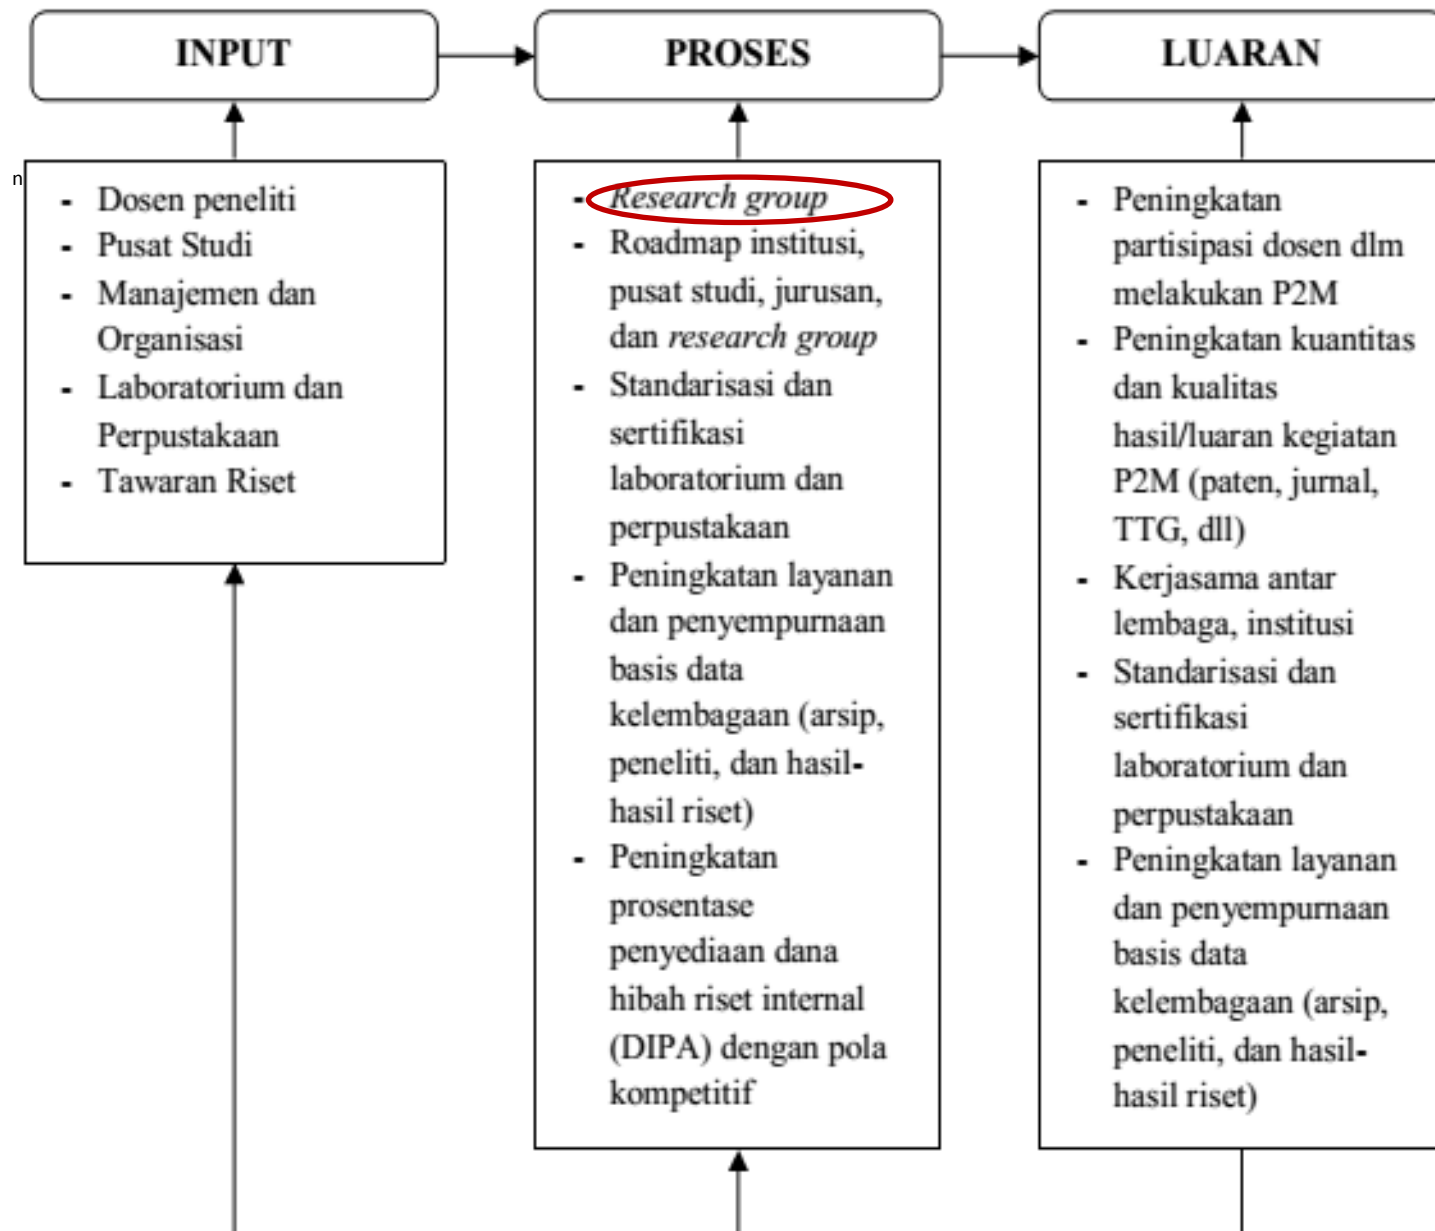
INPUT

PROSES

LUARAN

n

- Dosen peneliti
- Pusat Studi
- Manajemen dan Organisasi
- Laboratorium dan Perpustakaan
- Tawaran Riset

- *Research group*
- Roadmap institusi, pusat studi, jurusan, dan *research group*
- Standarisasi dan sertifikasi laboratorium dan perpustakaan
- Peningkatan layanan dan penyempurnaan basis data kelembagaan (arsip, peneliti, dan hasil-hasil riset)
- Peningkatan prosentase penyediaan dana hibah riset internal (DIPA) dengan pola kompetitif

- Peningkatan partisipasi dosen dlm melakukan P2M
- Peningkatan kuantitas dan kualitas hasil/luaran kegiatan P2M (paten, jurnal, TTG, dll)
- Kerjasama antar lembaga, institusi
- Standarisasi dan sertifikasi laboratorium dan perpustakaan
- Peningkatan layanan dan penyempurnaan basis data kelembagaan (arsip, peneliti, dan hasil-hasil riset)